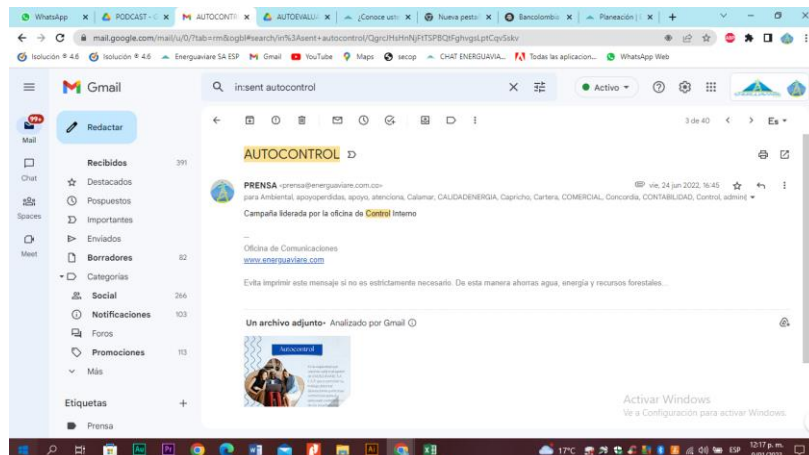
WhatsApp | PODCAST - | AUTOCONTR | AUTOEVALU | ¿Conoce ust | Nueva pestañ | Bancolombia | Planeación |

mail.google.com/mail/u/0/?tab=rm&ogbl#search/in%3Asent+autocontrol/QgrcJHsHnNjFtTSPBQtFghvgsLptCqvSskv

Isolución ® 4.6 | Isolución ® 4.6 | Energuaviare SA ESP | Gmail | YouTube | Maps | secop | CHAT ENERGUAVIA... | Todas las aplicacion... | WhatsApp Web

Gmail

in:sent autocontrol

Activo

Mail
Chat
Spaces
Meet

Redactar

Recibidos 391
Destacados
Pospuestos
Importantes
Enviados
Borradores 82
Categorías
Social 266
Notificaciones 103
Foros
Promociones 113
Más

Etiquetas
Prensa

3 de 40

Es

AUTOCONTROL

PRENSA <prensa@energuaviare.com.co>
vie, 24 jun 2022, 16:45
para Ambiental, apoyoperdidas, apoyo, atenciona, Calamar, CALIDADENERGIA, Capricho, Cartera, COMERCIAL, Concordia, CONTABILIDAD, Control, admin

Campaña liderada por la oficina de Control Interno

--
Oficina de Comunicaciones
www.energuaviare.com

Evita imprimir este mensaje si no es estrictamente necesario. De esta manera ahorras agua, energía y recursos forestales.

Un archivo adjunto • Analizado por Gmail

Autocontrol

Activar Windows
Ve a Configuración para activar Windows.

17°C
ESP
12:17 p. m.